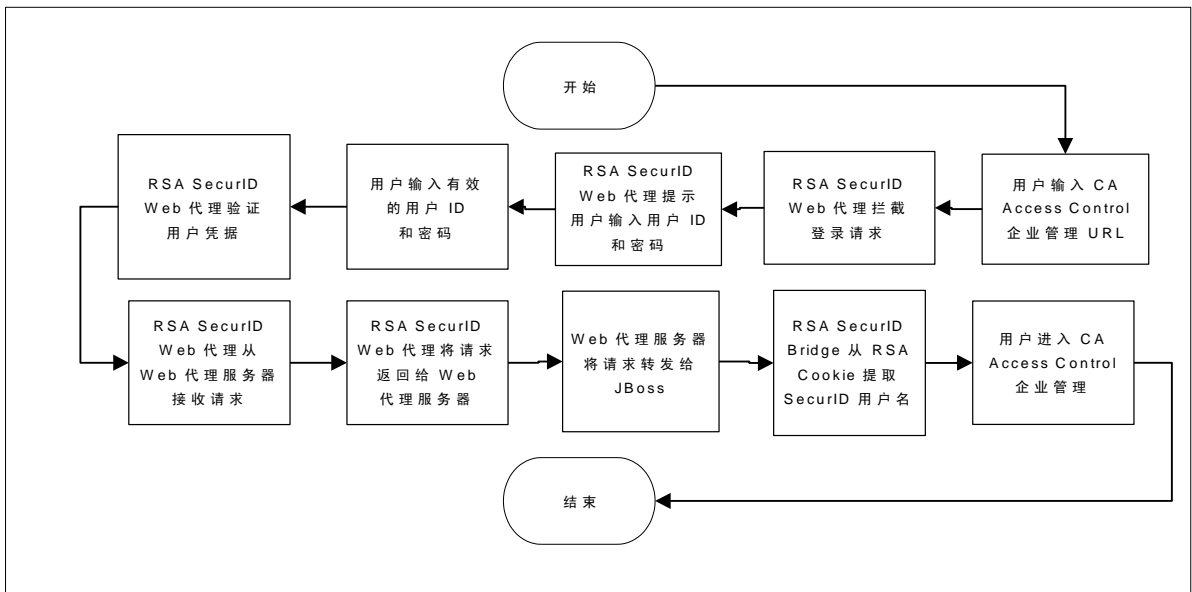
开始

用户输入 CA Access Control 企业管理 URL

RSA SecurID Web 代理拦截登录请求

RSA SecurID Web 代理提示用户输入用户 ID 和密码

用户输入有效的用户 ID 和密码

RSA SecurID Web 代理验证用户凭据

RSA SecurID Web 代理从 Web 代理服务器接收请求

RSA SecurID Web 代理将请求返回给 Web 代理服务器

Web 代理服务器将请求转发给 JBoss

RSA SecurID Bridge 从 RSA Cookie 提取 SecurID 用户名

用户进入 CA Access Control 企业管理

结束